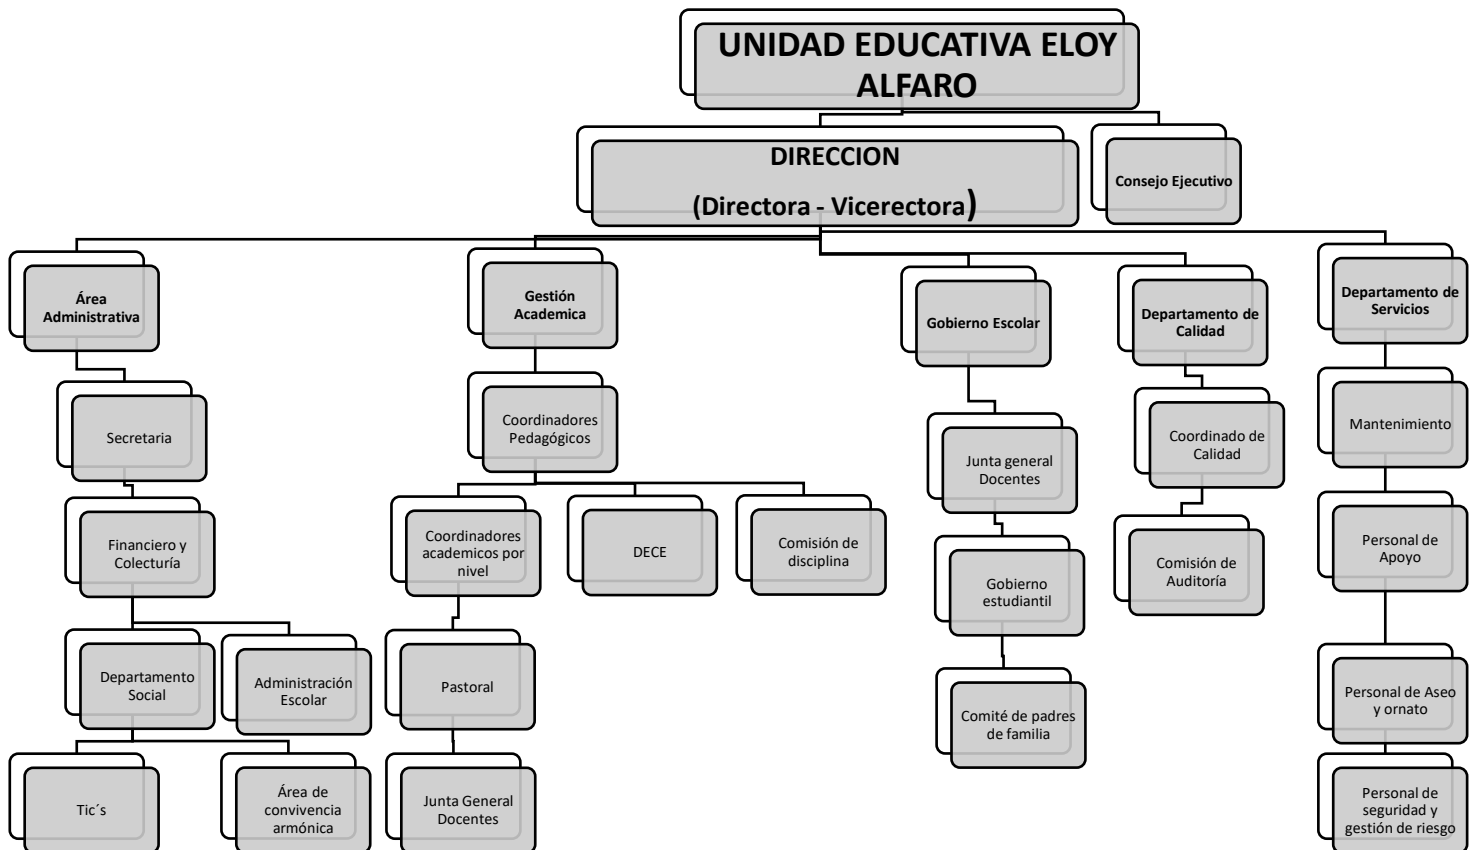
UNIDAD EDUCATIVA ELOY ALFARO

DIRECCION
(Directora - Vicerectora)

Consejo Ejecutivo

Área Administrativa

Secretaria

Financiero y Colecturía

Departamento Social

Administración Escolar

Tic´s

Área de convivencia armónica

Gestión Academica

Coordinadores Pedagógicos

Coordinadores academicos por nivel

DECE

Comisión de disciplina

Pastoral

Junta General Docentes

Gobierno Escolar

Junta general Docentes

Gobierno estudiantil

Comité de padres de familia

Departamento de Calidad

Coordinado de Calidad

Comisión de Auditoría

Departamento de Servicios

Mantenimiento

Personal de Apoyo

Personal de Aseo y ornato

Personal de seguridad y gestión de riesgo